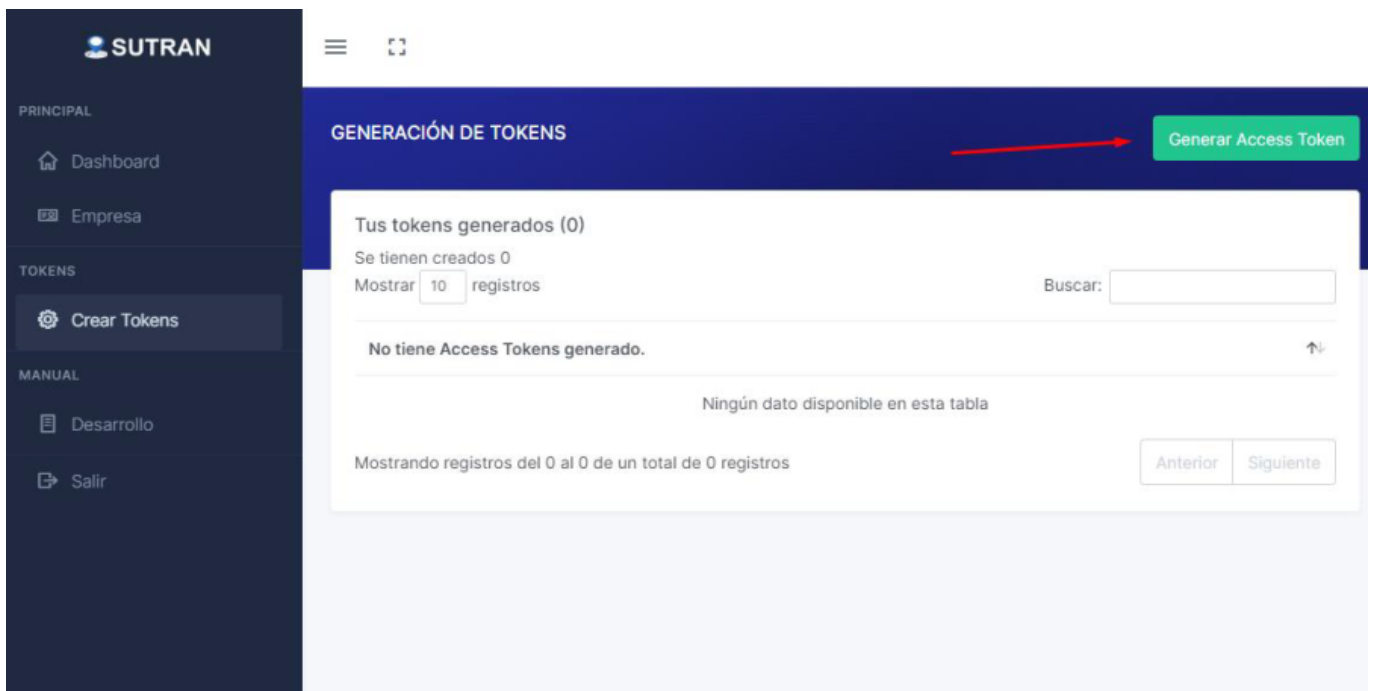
SUTRAN

PRINCIPAL

Dashboard

Empresa

TOKENS

Crear Tokens

MANUAL

Desarrollo

Salir

GENERACIÓN DE TOKENS

Generar Access Token

Tus tokens generados (0)

Se tienen creados 0

Mostrar 10 registros

Buscar:

| No tiene Access Tokens generado. |
|---|
| Ningún dato disponible en esta tabla |

Mostrando registros del 0 al 0 de un total de 0 registros

Anterior Siguiente